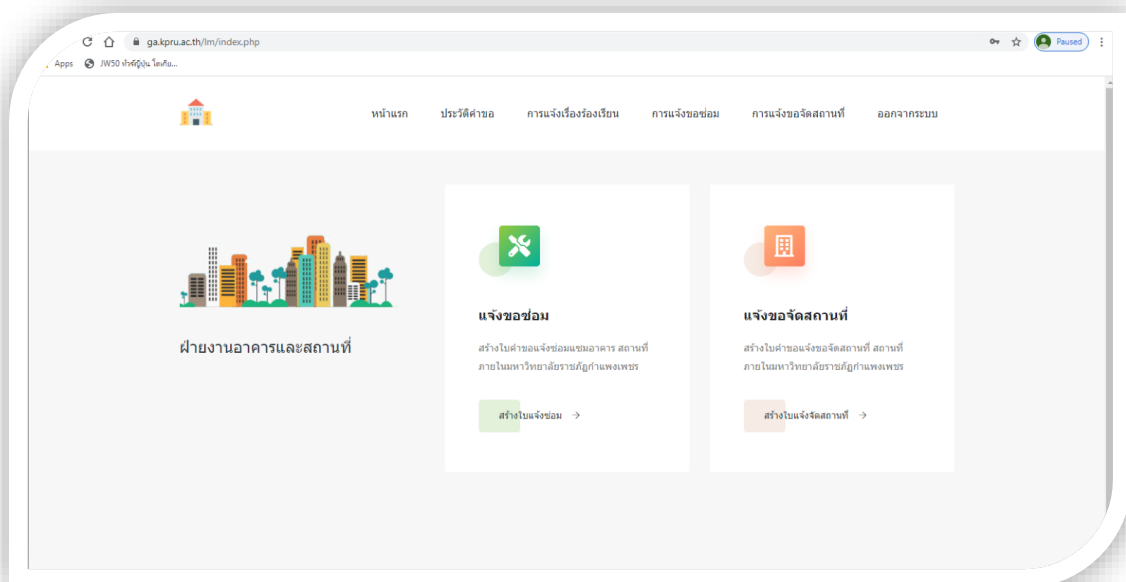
ga.kpru.ac.th/lm/index.php

Paused

Apps JW50 ทัวร์ญี่ปุ่น โตเกียว...

หน้าแรก ประวัติคำขอ การแจ้งเรื่องร้องเรียน การแจ้งขอซ่อม การแจ้งขอจัดสถานที่ ออกจากระบบ

ฝ่ายงานอาคารและสถานที่

แจ้งขอซ่อม

สร้างใบคำขอแจ้งซ่อมแซมอาคาร สถานที่ ภายในมหาวิทยาลัยราชภัฏกำแพงเพชร

สร้างใบแจ้งซ่อม →

แจ้งขอจัดสถานที่

สร้างใบคำขอแจ้งขอจัดสถานที่ สถานที่ ภายในมหาวิทยาลัยราชภัฏกำแพงเพชร

สร้างใบแจ้งจัดสถานที่ →